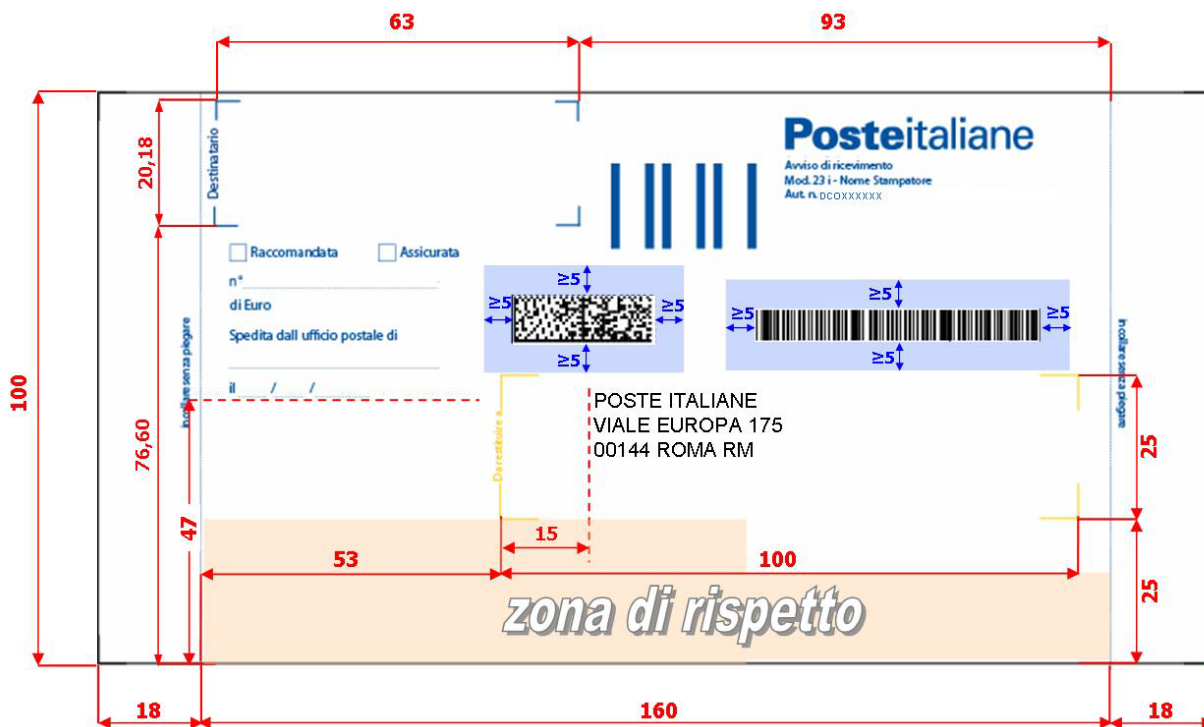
63

93

100

20,18

Destinatario

Posteitaliane
Avviso di ricevimento
Mod. 23 i - Nome Stampatore
Aut. n. DCOXXXXXX

Raccomandata

Assicurata

n°

di Euro

Spedita dall ufficio postale di

il / /

inoltrare senza piegare

76,60

$\geq 5$

$\geq 5$

$\geq 5$

$\geq 5$

$\geq 5$

$\geq 5$

$\geq 5$

$\geq 5$

inoltrare senza piegare

Da restituire a

POSTE ITALIANE
VIALE EUROPA 175
00144 ROMA RM

25

47

15

53

100

25

zona di rispetto

18

160

18